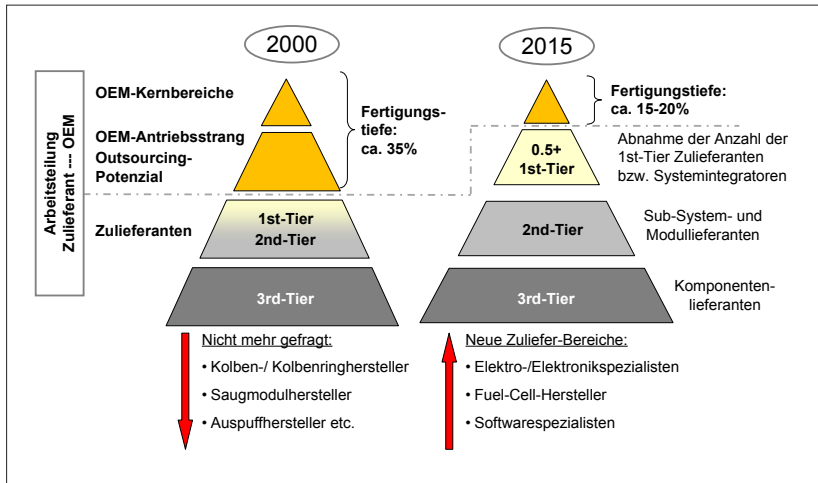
2000

2015

Arbeitsteilung Zulieferant --- OEM

OEM-Kernbereiche

OEM-Antriebsstrang Outsourcing-Potenzial

Fertigungstiefe: ca. 35%

Fertigungstiefe: ca. 15-20%

0.5+ 1st-Tier

Abnahme der Anzahl der 1st-Tier Zulieferanten bzw. Systemintegratoren

Zulieferanten

1st-Tier 2nd-Tier

2nd-Tier

Sub-System- und Modullieferanten

3rd-Tier

3rd-Tier

Komponentenlieferanten

Nicht mehr gefragt:

• Kolben-/ Kolbenringhersteller

• Saugmodulhersteller

• Auspuffhersteller etc.

Neue Zuliefer-Bereiche:

• Elektro-/Elektronikspezialisten

• Fuel-Cell-Hersteller

• Softwarespezialisten